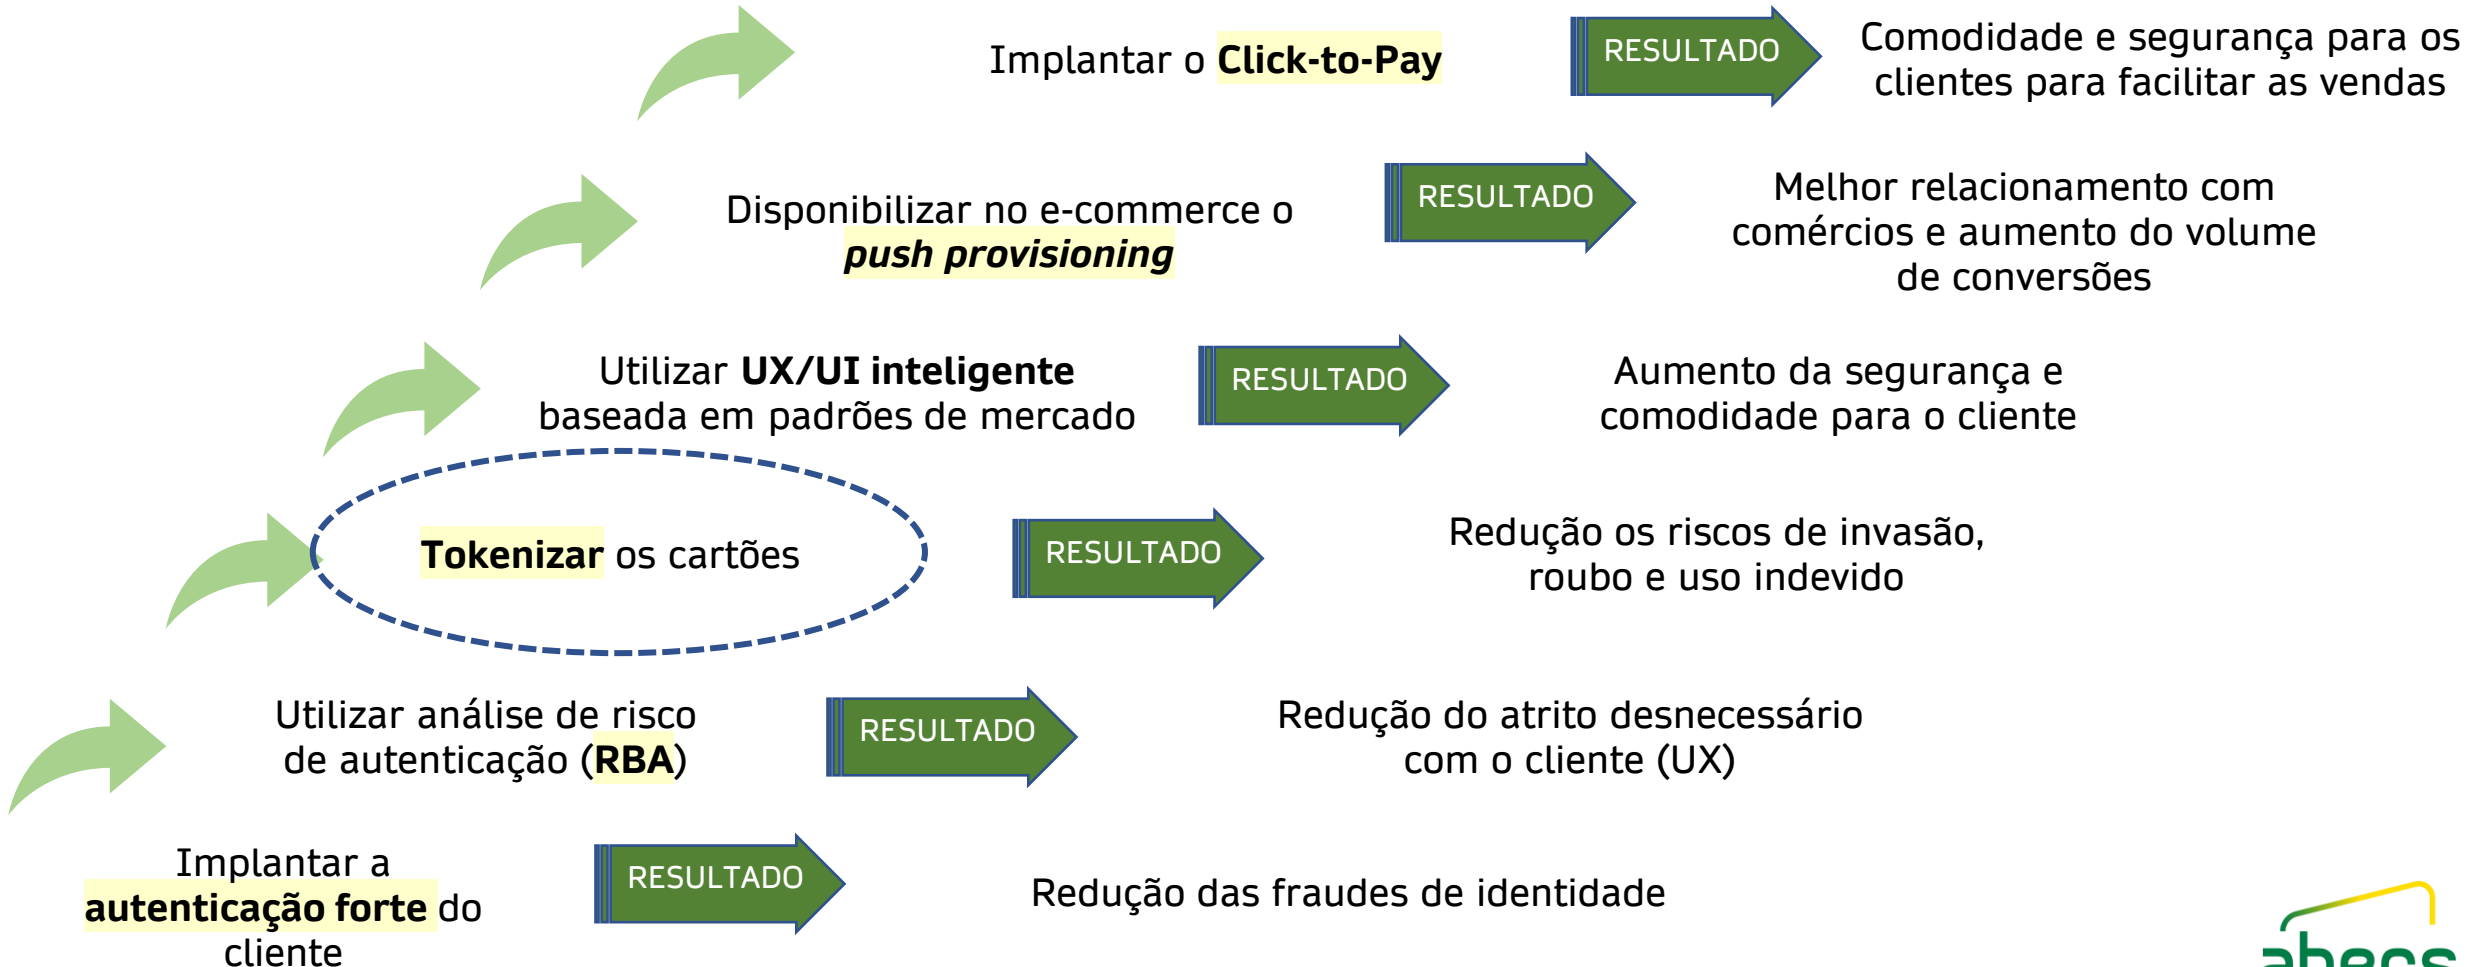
Implantar o **Click-to-Pay**

RESULTADO

Comodidade e segurança para os clientes para facilitar as vendas

Disponibilizar no e-commerce o ***push provisioning***

RESULTADO

Melhor relacionamento com comércios e aumento do volume de conversões

Utilizar **UX/UI inteligente** baseada em padrões de mercado

RESULTADO

Aumento da segurança e comodidade para o cliente

**Tokenizar** os cartões

RESULTADO

Redução os riscos de invasão, roubo e uso indevido

Utilizar análise de risco de autenticação (**RBA**)

RESULTADO

Redução do atrito desnecessário com o cliente (UX)

Implantar a **autenticação forte** do cliente

RESULTADO

Redução das fraudes de identidade

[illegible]